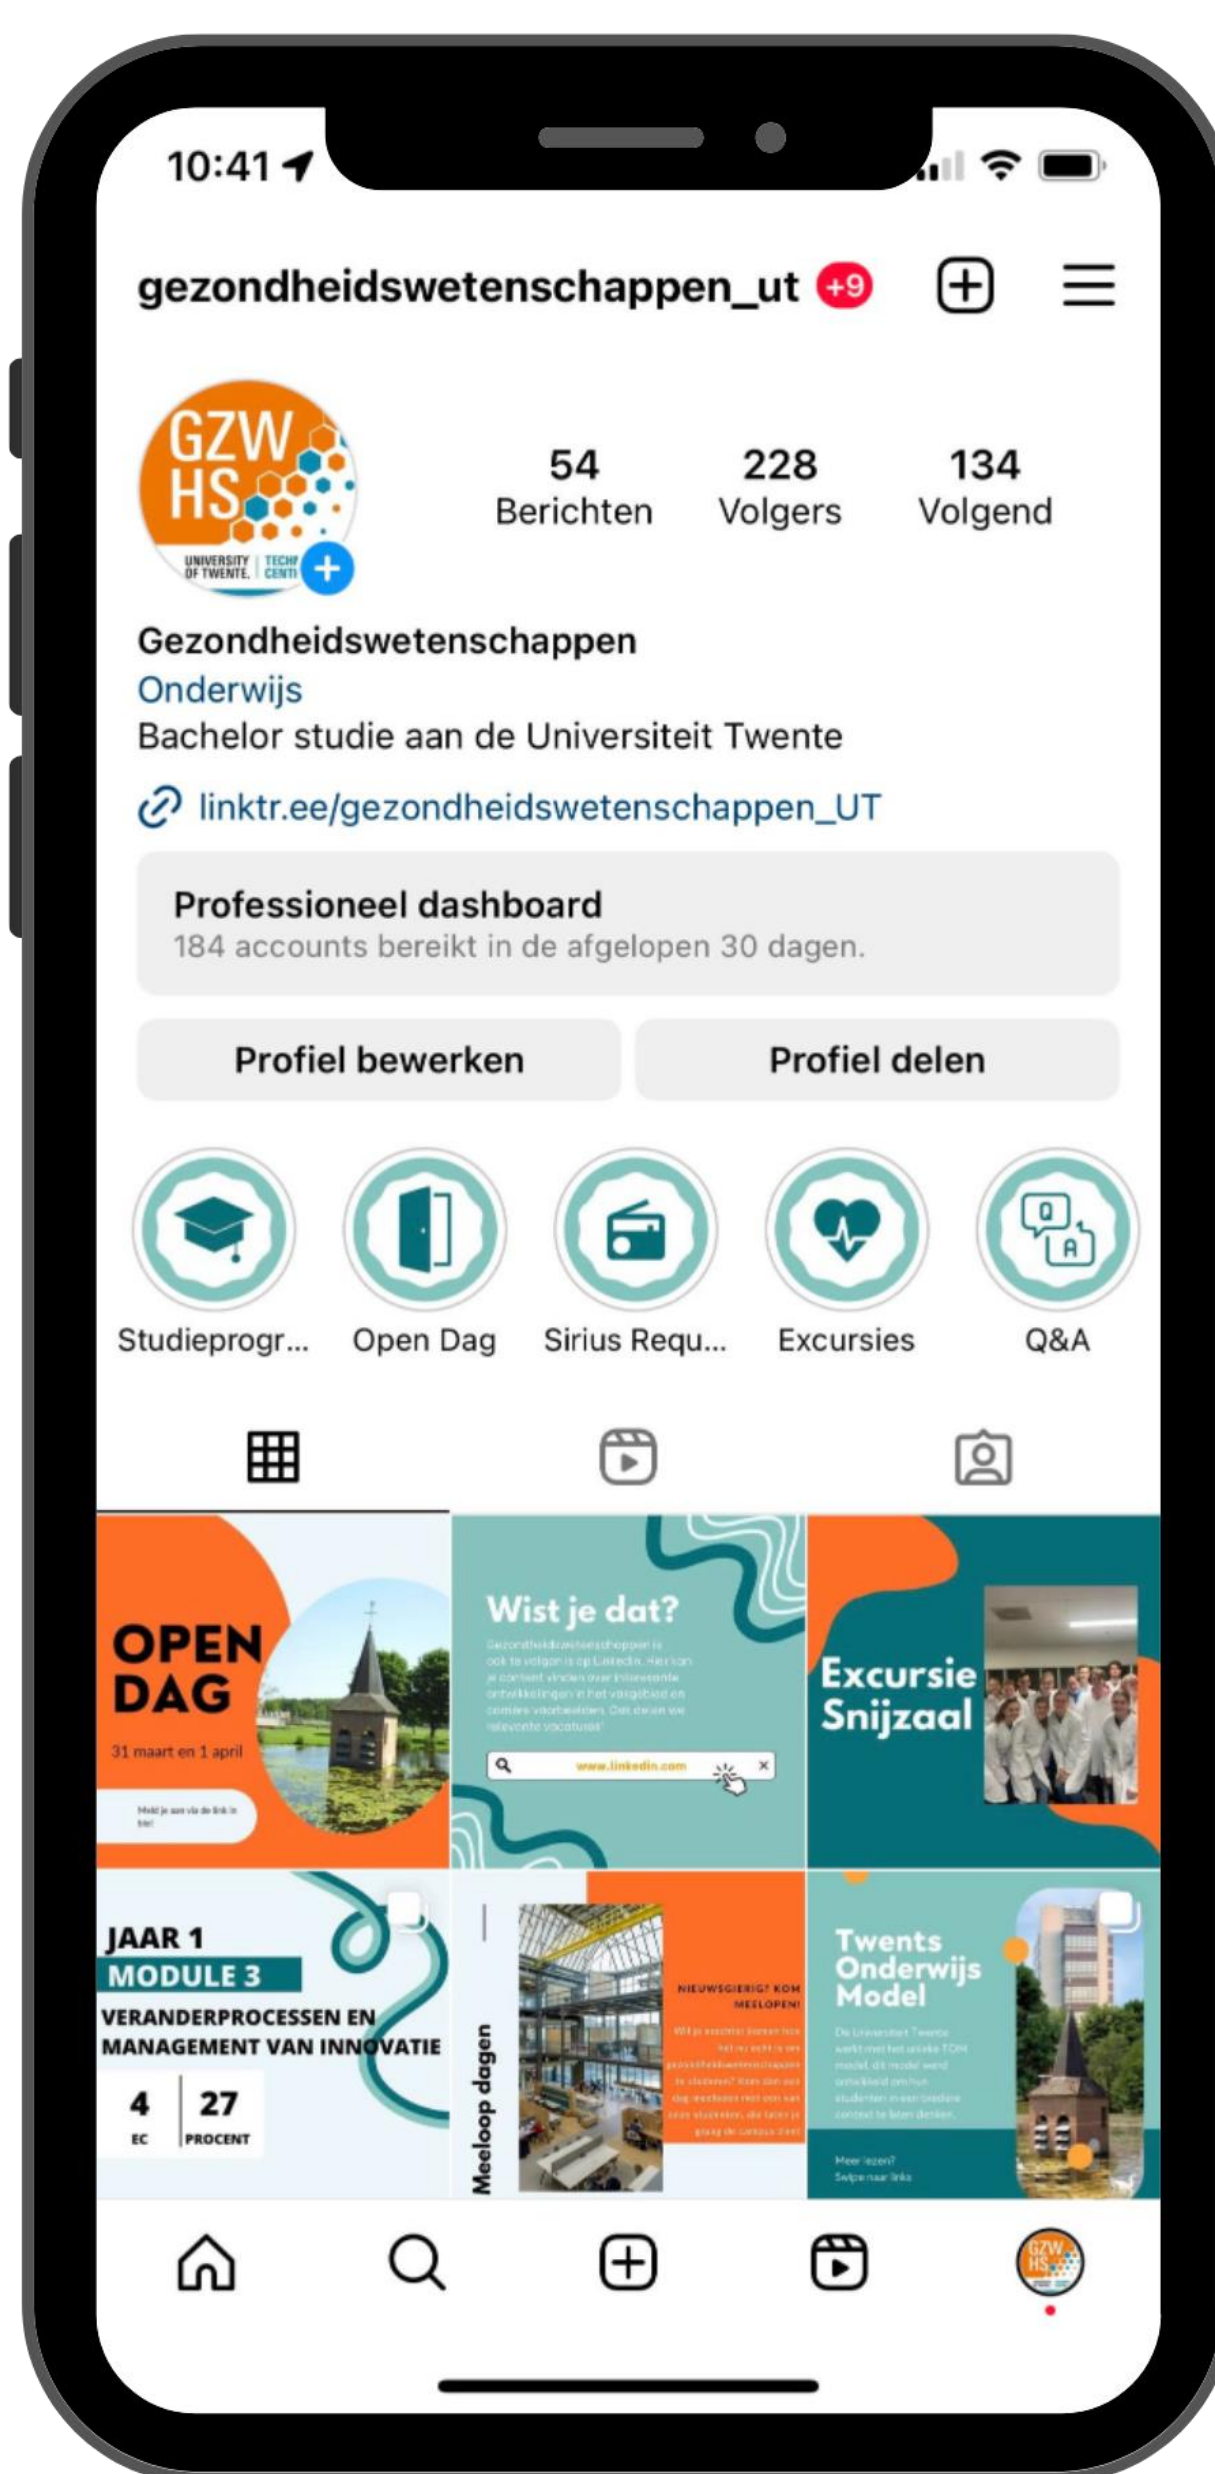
10:41

gezondheidswetenschappen_ut +9

GZW HS
UNIVERSITY OF TWENTE. | TECH CENT

54 Berichten
228 Volgers
134 Volgend

Gezondheidswetenschappen
Onderwijs
Bachelor studie aan de Universiteit Twente
linktr.ee/gezondheidswetenschappen_UT

Professioneel dashboard
184 accounts bereikt in de afgelopen 30 dagen.

Profiel bewerken
Profiel delen

Studieprogr...
Open Dag
Sirius Requ...
Excursies
Q&A

OPEN DAG
31 maart en 1 april
Meld je aan via de link in bio!

Wist je dat?
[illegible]
www.linkedin.com

Excursie Snijzaal

JAAR 1
MODULE 3
VERANDERPROCESSEN EN MANAGEMENT VAN INNOVATIE
4 EC
27 PROCENT

Meeloop dagen
NIEUWSGIERIG? KOM MEELOPEN!
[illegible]

Twents Onderwijs Model
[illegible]
Meer lezen? Swipe naar links